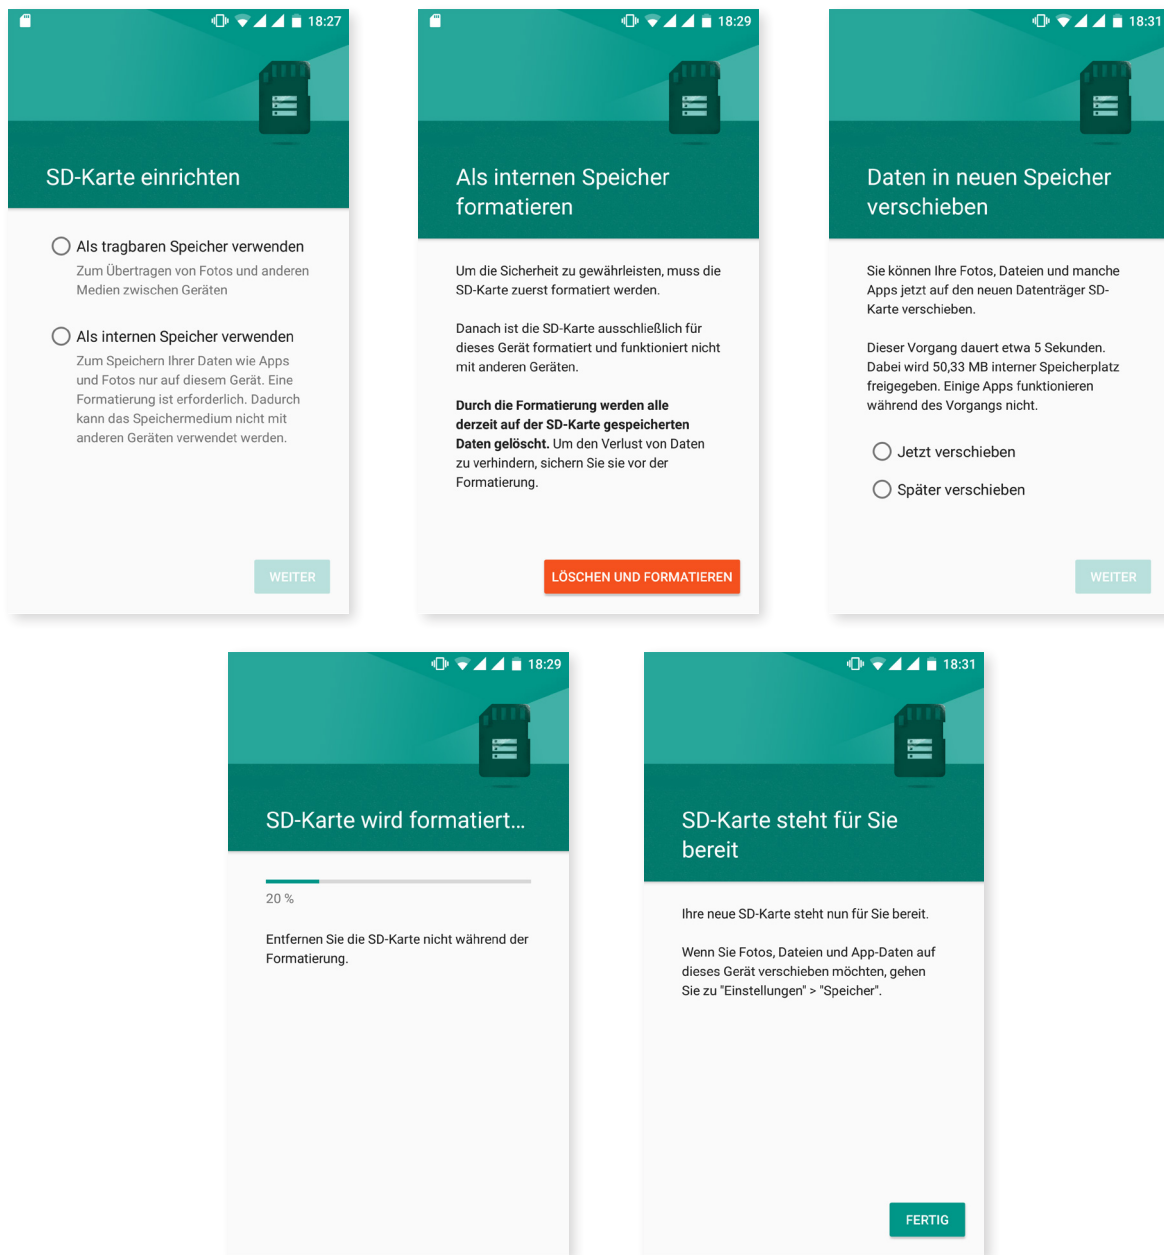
18:27

SD-Karte einrichten

Als tragbaren Speicher verwenden

Zum Übertragen von Fotos und anderen Medien zwischen Geräten

Als internen Speicher verwenden

Zum Speichern Ihrer Daten wie Apps und Fotos nur auf diesem Gerät. Eine Formatierung ist erforderlich. Dadurch kann das Speichermedium nicht mit anderen Geräten verwendet werden.

WEITER

18:29

Als internen Speicher formatieren

Um die Sicherheit zu gewährleisten, muss die SD-Karte zuerst formatiert werden.

Danach ist die SD-Karte ausschließlich für dieses Gerät formatiert und funktioniert nicht mit anderen Geräten.

**Durch die Formatierung werden alle derzeit auf der SD-Karte gespeicherten Daten gelöscht.** Um den Verlust von Daten zu verhindern, sichern Sie sie vor der Formatierung.

LÖSCHEN UND FORMATIEREN

18:31

Daten in neuen Speicher verschieben

Sie können Ihre Fotos, Dateien und manche Apps jetzt auf den neuen Datenträger SD-Karte verschieben.

Dieser Vorgang dauert etwa 5 Sekunden. Dabei wird 50,33 MB interner Speicherplatz freigegeben. Einige Apps funktionieren während des Vorgangs nicht.

Jetzt verschieben

Später verschieben

WEITER

18:29

SD-Karte wird formatiert…

20 %

Entfernen Sie die SD-Karte nicht während der Formatierung.

18:31

SD-Karte steht für Sie bereit

Ihre neue SD-Karte steht nun für Sie bereit.

Wenn Sie Fotos, Dateien und App-Daten auf dieses Gerät verschieben möchten, gehen Sie zu "Einstellungen" > "Speicher".

FERTIG